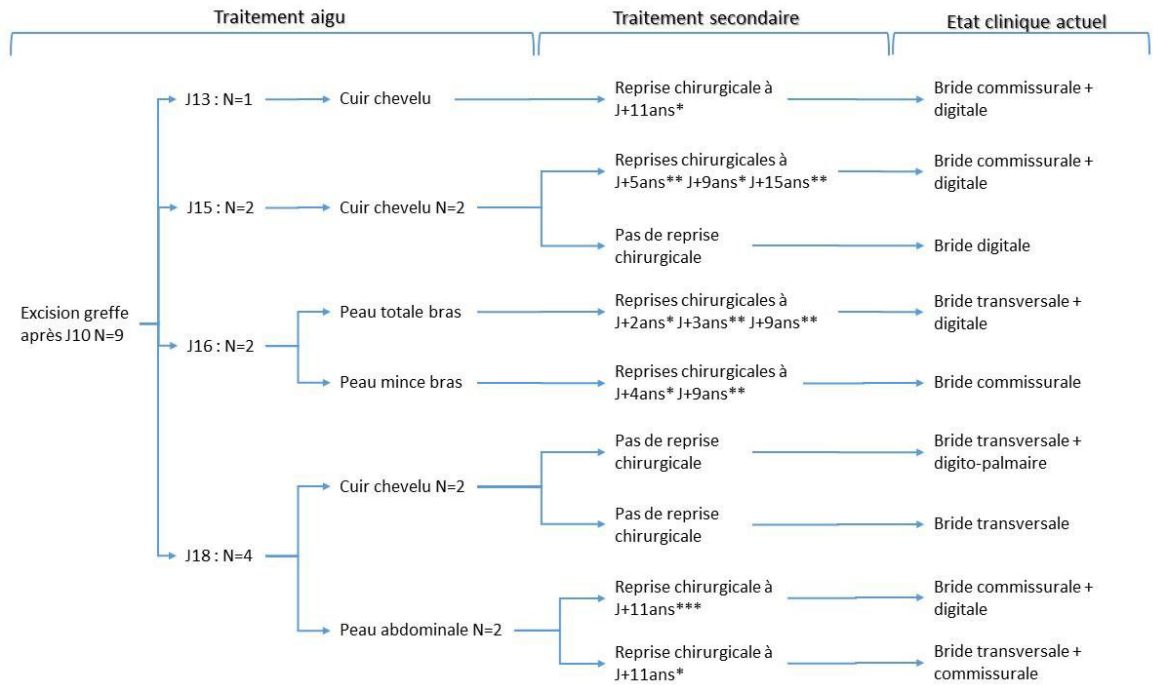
Traitement aigu

Traitement secondaire

Etat clinique actuel

Excision greffe après J10 N=9

J13 : N=1

Cuir chevelu

Reprise chirurgicale à J+11ans*

Bride commissurale + digitale

J15 : N=2

Cuir chevelu N=2

Reprises chirurgicales à J+5ans** J+9ans* J+15ans**

Bride commissurale + digitale

Pas de reprise chirurgicale

Bride digitale

J16 : N=2

Peau totale bras

Reprises chirurgicales à J+2ans* J+3ans** J+9ans**

Bride transversale + digitale

Peau mince bras

Reprises chirurgicales à J+4ans* J+9ans**

Bride commissurale

J18 : N=4

Cuir chevelu N=2

Pas de reprise chirurgicale

Bride transversale + digito-palmaire

Pas de reprise chirurgicale

Bride transversale

Peau abdominale N=2

Reprise chirurgicale à J+11ans***

Bride commissurale + digitale

Reprise chirurgicale à J+11ans*

Bride transversale + commissurale